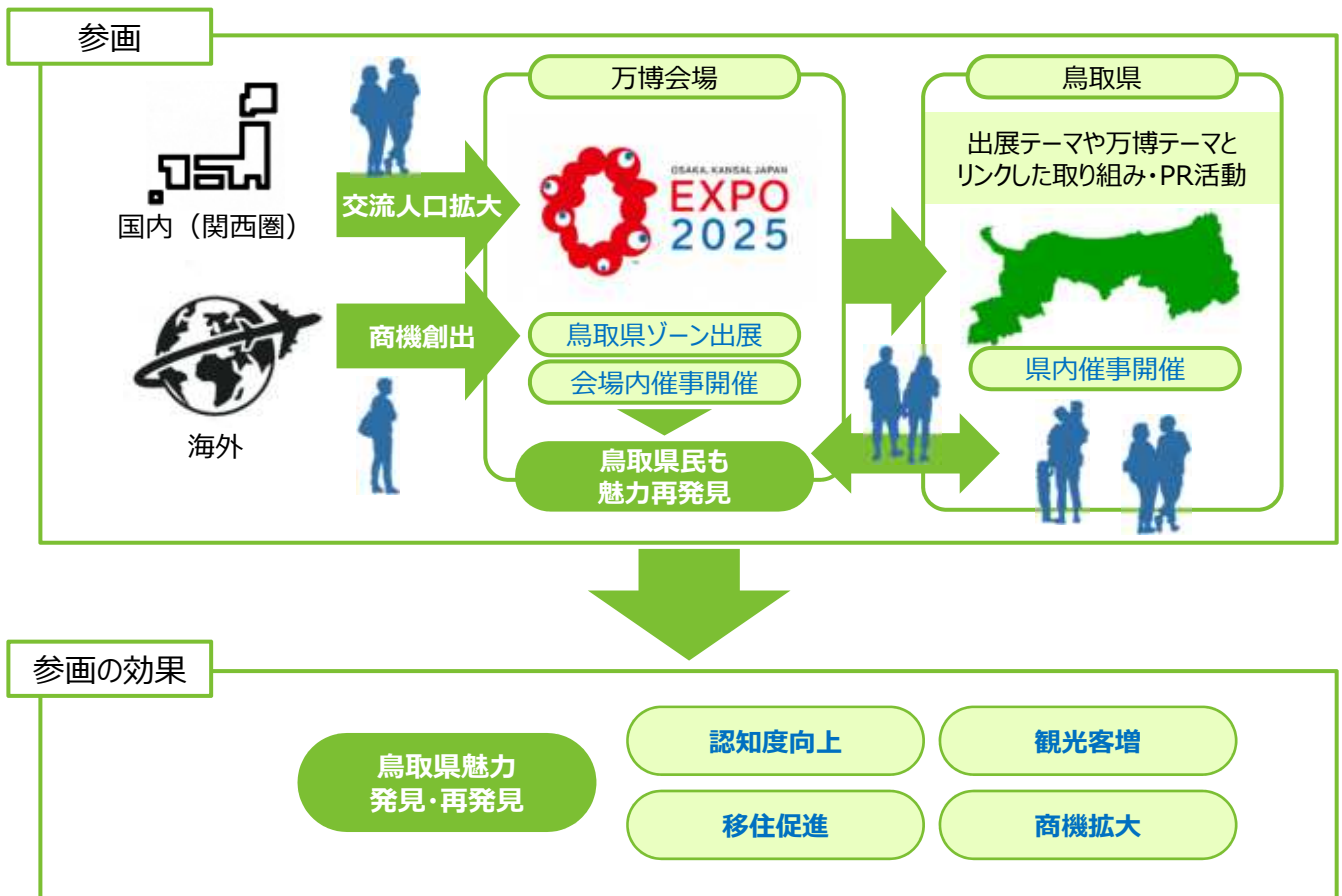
参画

国内（関西圏）

交流人口拡大

商機創出

海外

万博会場

OSAKA, KANSAI, JAPAN
EXPO
2025

鳥取県ゾーン出展

会場内催事開催

鳥取県民も
魅力再発見

鳥取県

出展テーマや万博テーマとリンクした取り組み・PR活動

県内催事開催

参画の効果

鳥取県魅力
発見・再発見

認知度向上

観光客増

移住促進

商機拡大